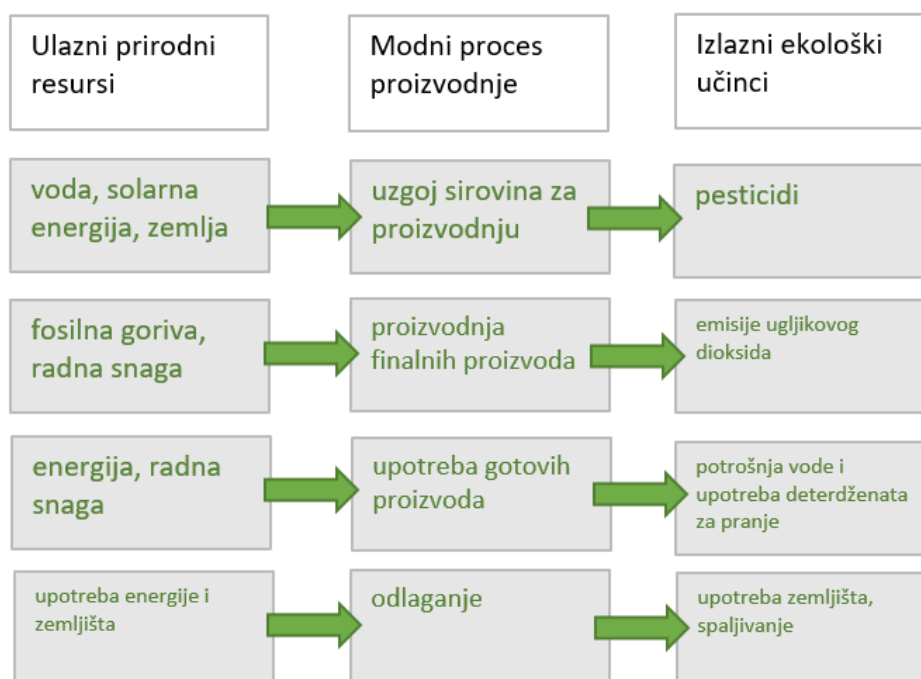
| Ulazni prirodni resursi | Modni proces proizvodnje | Izlazni ekološki učinci |
|---|---|---|
| voda, solarna energija, zemlja | uzgoj sirovina za proizvodnju | pesticidi |
| fosilna goriva, radna snaga | proizvodnja finalnih proizvoda | emisije ugljikovog dioksida |
| energija, radna snaga | upotreba gotovih proizvoda | potrošnja vode i upotreba deterdženata za pranje |
| upotreba energije i zemljišta | odlaganje | upotreba zemljišta, spaljivanje |